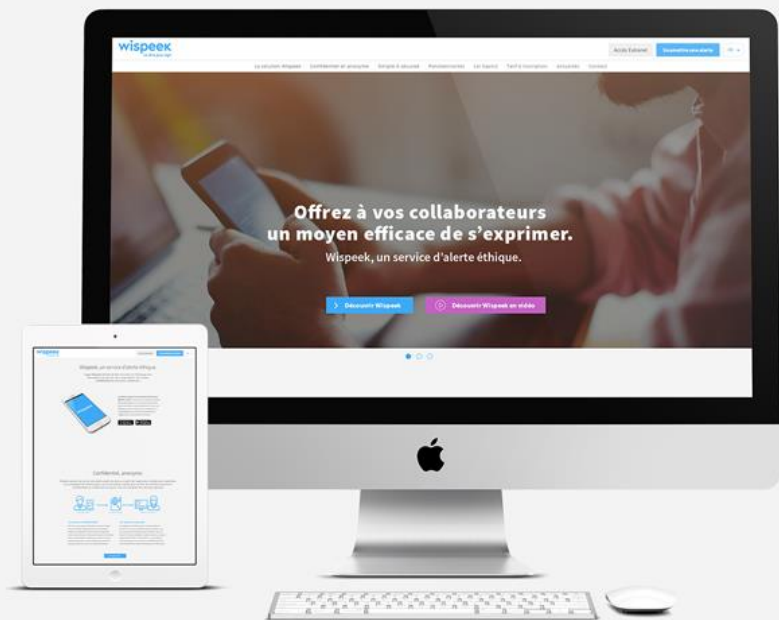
wispeek

Accès Externe | Soumettre une alerte | FR

La solution Wispeek | Confidentiel et anonyme | Simple à déployer | Fonctionnalités | Les tarifs | Tarif & formation | Actualités | Contact

Offrez à vos collaborateurs un moyen efficace de s'exprimer.

Wispeek, un service d'alerte éthique.

Découvrir Wispeek

Découvrir Wispeek en vidéo

wispeek

Wispeek, un service d'alerte éthique

Confidentiel, anonyme